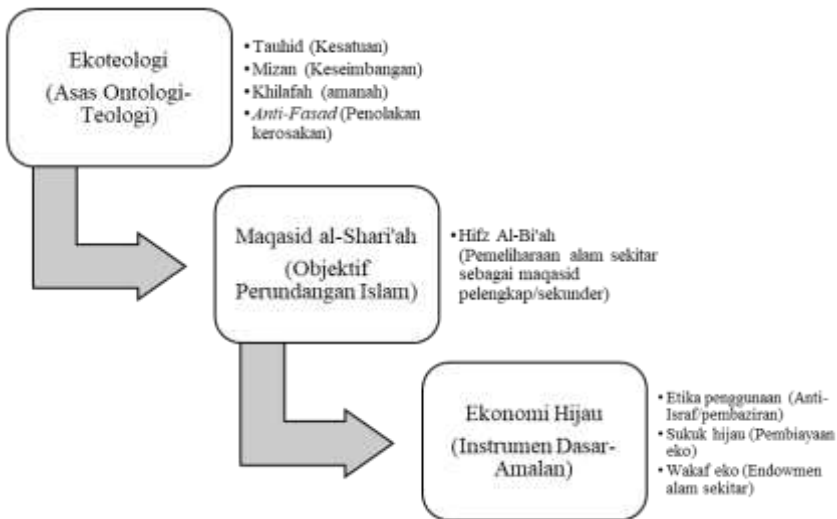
Ekoteologi (Asas Ontologi-Teologi)

• Tauhid (Kesatuan)
• Mizan (Keseimbangan)
• Khilafah (amanah)
• Anti-Fasad (Penolakan kerosakan)

Maqasid al-Shari'ah (Objektif Perundangan Islam)

• Hifz Al-Bi'ah (Pemeliharaan alam sekitar sebagai maqasid pelengkap/sekunder)

Ekonomi Hijau (Instrumen Dasar-Amalan)

• Etika penggunaan (Anti-Israf/pembaziran)
• Sukuk hijau (Pembiayaan eko)
• Wakaf eko (Endowmen alam sekitar)